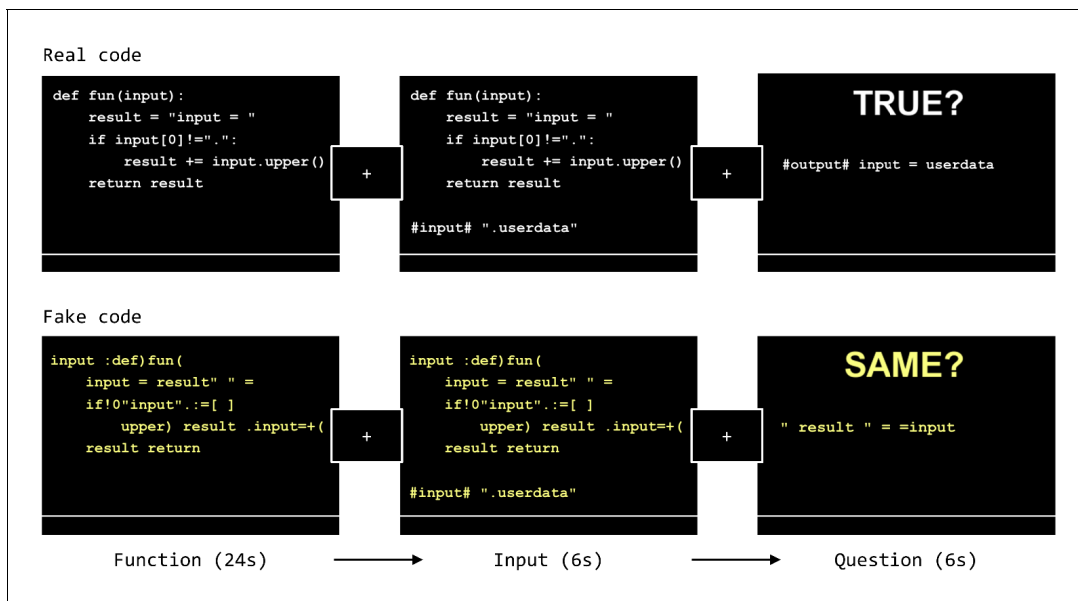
Real code

def fun(input):
    result = "input = "
    if input[0]!=".":
        result += input.upper()
    return result

+

def fun(input):
    result = "input = "
    if input[0]!=".":
        result += input.upper()
    return result

#input# ".userdata"

+

TRUE?

#output# input = userdata

Fake code

input :def)fun(
    input = result" " =
    if!0"input".:=[ ]
        upper) result .input=+(
    result return

+

input :def)fun(
    input = result" " =
    if!0"input".:=[ ]
        upper) result .input=+(
    result return

#input# ".userdata"

+

SAME?

" result " = =input

Function (24s)

Input (6s)

Question (6s)